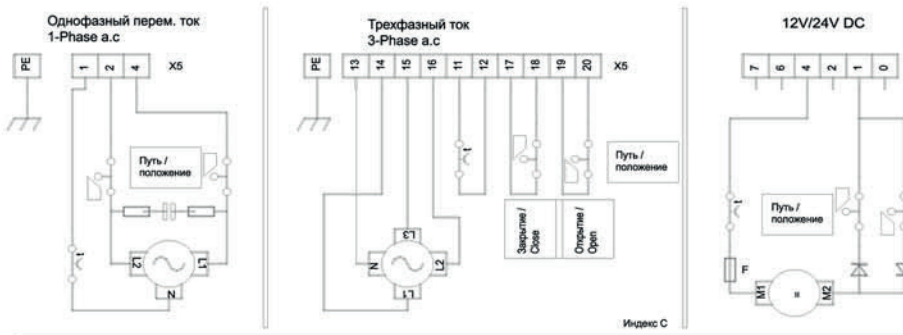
Однофазный перем. ток
1-Phase a.c

PE
1
2
4
X5

Путь /
положение

L2
L1
N

Трехфазный ток
3-Phase a.c

PE
13
14
15
16
11
12
17
18
19
20
X5

Путь /
положение

L3
N
L2
L1

Закрытие /
Close

Открытие /
Open

Индекс C

12V/24V DC

7
6
4
2
1
0

Путь /
положение

F

M1
M2
=